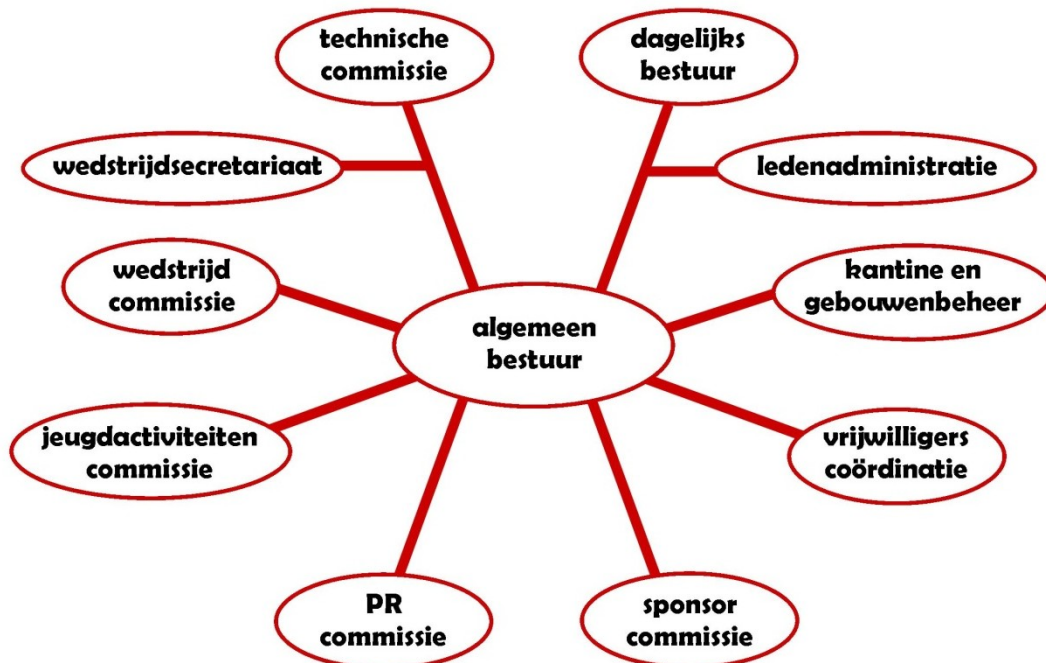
technische commissie

dagelijks bestuur

wedstrijdsecretariaat

ledenadministratie

wedstrijd commissie

kantine en gebouwenbeheer

algemeen bestuur

jeugdactiviteiten commissie

vrijwilligers coördinatie

PR commissie

sponsor commissie